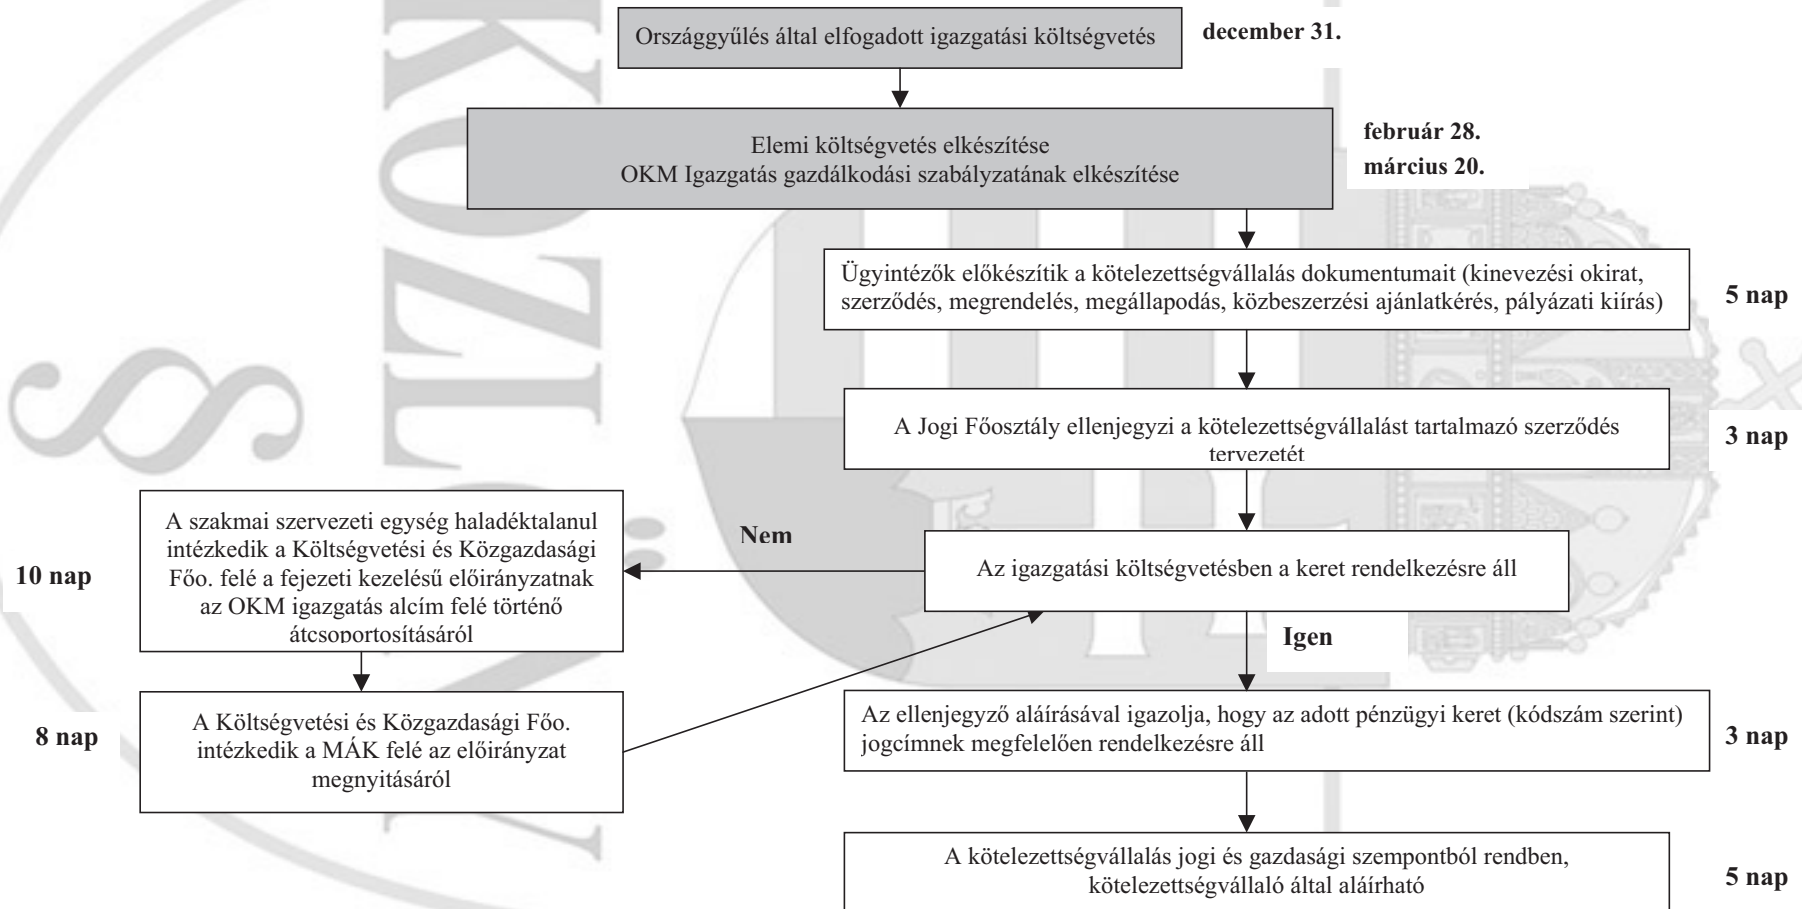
Országgyűlés által elfogadott igazgatási költségvetés

december 31.

Elemi költségvetés elkészítése
OKM Igazgatás gazdálkodási szabályzatának elkészítése

február 28.
március 20.

Ügyintézők előkészítik a kötelezettségvállalás dokumentumait (kinevezési okirat, szerződés, megrendelés, megállapodás, közbeszerzési ajánlatkérés, pályázati kiírás)

5 nap

A Jogi Főosztály ellenjegyzi a kötelezettségvállalást tartalmazó szerződés tervezetét

3 nap

A szakmai szervezeti egység haladéktalanul intézkedik a Költségvetési és Közgazdasági Főo. felé a fejezeti kezelésű előirányzatnak az OKM igazgatás alcím felé történő átcsoportosításáról

10 nap

Nem

Az igazgatási költségvetésben a keret rendelkezésre áll

Igen

A Költségvetési és Közgazdasági Főo. intézkedik a MÁK felé az előirányzat megnyitásáról

8 nap

Az ellenjegyző aláírásával igazolja, hogy az adott pénzügyi keret (kódszám szerint) jogcímnek megfelelően rendelkezésre áll

3 nap

A kötelezettségvállalás jogi és gazdasági szempontból rendben, kötelezettségvállaló által aláírható

5 nap